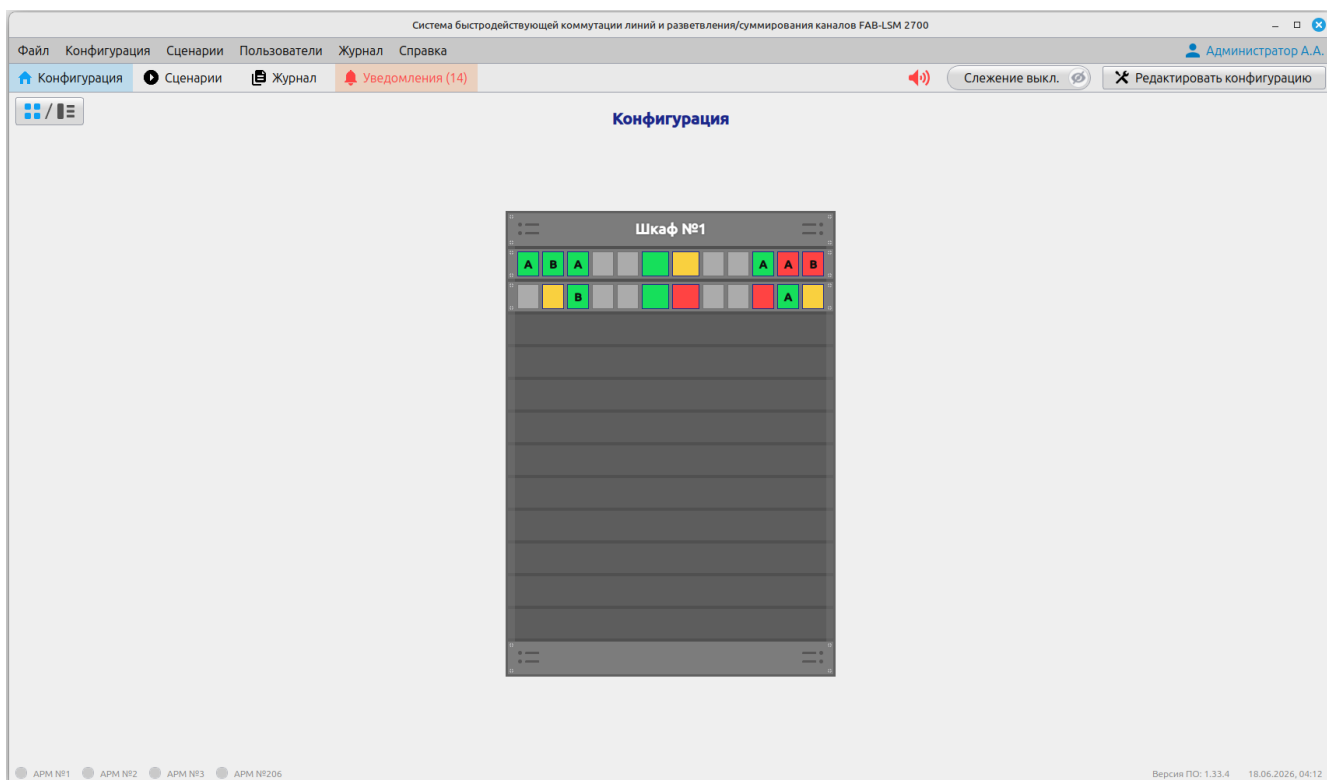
Система быстродействующей коммутации линий и разветвления/суммирования каналов FAB-LSM 2700

Файл Конфигурация Сценарии Пользователи Журнал Справка

Администратор А.А.

Конфигурация Сценарии Журнал Уведомления (14)

Слежение выкл.

Редактировать конфигурацию

Конфигурация

Шкаф №1

A B A A A B

B A

АРМ №1 АРМ №2 АРМ №3 АРМ №206

Версия ПО: 1.33.4 18.06.2026, 04:12